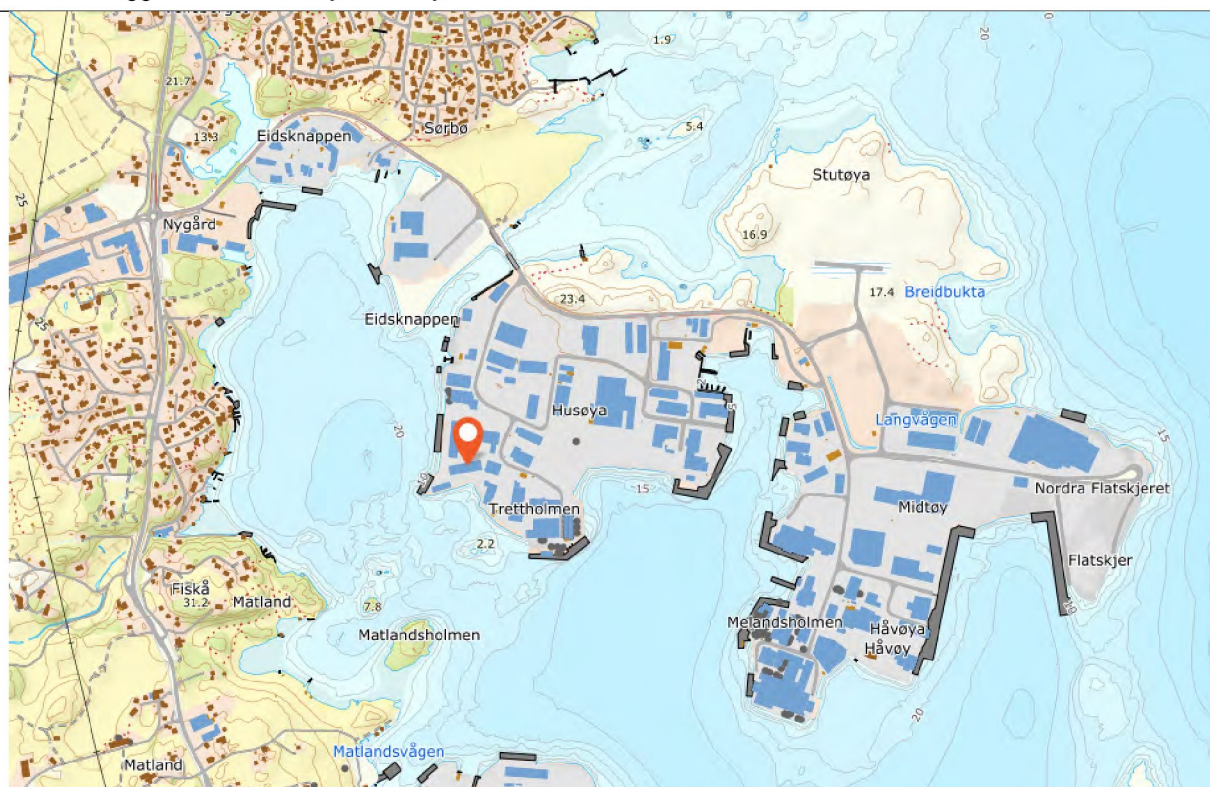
1.9
20
21.7
13.3
Eidsknappen
Sørbø
5.4
Stutøya
25
Nygård
16.9
23.4
17.4
Breidbukta
Eidsknappen
25
Husøya
20
Langvågen
15
15
Nordra Flatskjeret
Trettholmen
Midtøy
2.2
Flatskjer
Fiskå
31.2
Matland
7.8
Matlandsholmen
Melandsholmen
Håvøya
Håvøy
20
Matlandsvågen
Matland